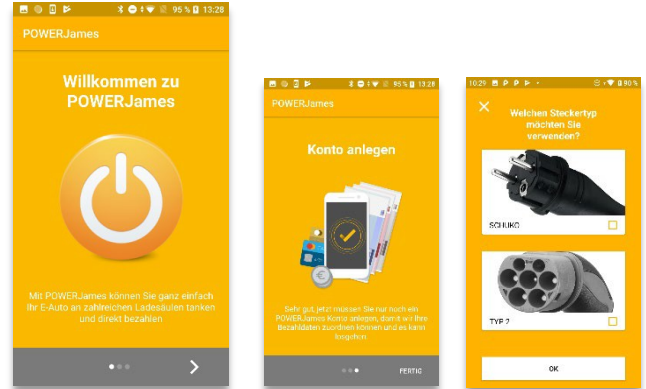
95 % 13:28

POWERJames

Willkommen zu POWERJames

Mit POWERJames können Sie ganz einfach Ihr E-Auto an zahlreichen Ladesäulen tanken und direkt bezahlen

95 % 13:28

POWERJames

Konto anlegen

Sehr gut, jetzt müssen Sie nur noch ein POWERJames Konto anlegen, damit wir Ihre Bezahldaten zuordnen können und es kann losgehen.

FERTIG

10:29 80 %

Welchen Steckertyp möchten Sie verwenden?

SCHUKO

TYP 2

OK